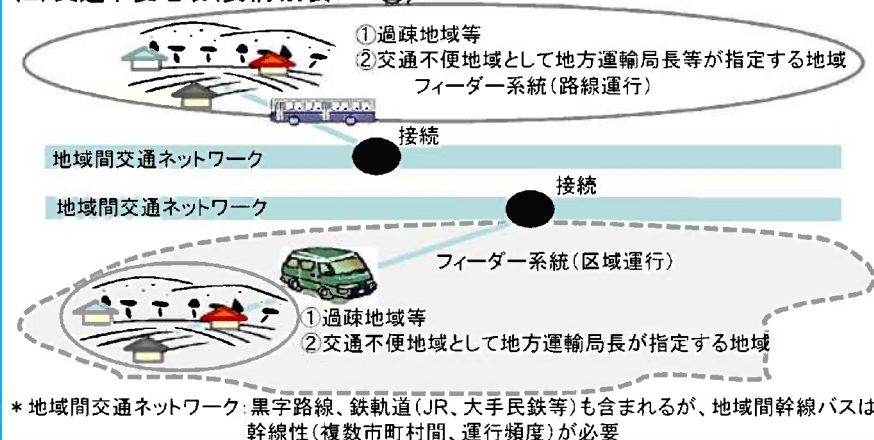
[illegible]

①過疎地域等
②交通不便地域として地方運輸局長等が指定する地域
フィーダー系統(路線運行)

接続
地域間交通ネットワーク

接続
地域間交通ネットワーク

フィーダー系統(区域運行)

①過疎地域等
②交通不便地域として地方運輸局長が指定する地域

＊地域間交通ネットワーク:黒字路線、鉄軌道(JR、大手民鉄等)も含まれるが、地域間幹線バスは幹線性(複数市町村間、運行頻度)が必要